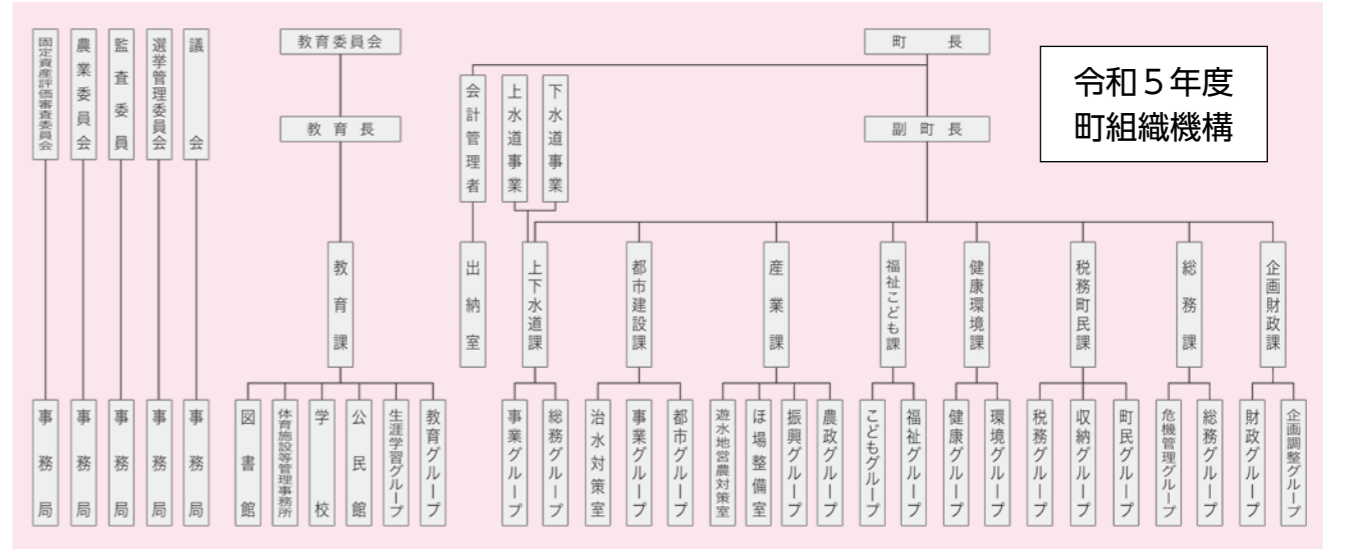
固定資産評価審査委員会
農業委員会
監査委員
選挙管理委員会
議会

事務局
事務局
事務局
事務局
事務局

教育委員会
教育長
教育課
図書館
体育施設等管理事務所
学校
公民館
生涯学習グループ
教育グループ

町長
副町長
令和５年度
町組織機構

会計管理者
出納室
上水道事業
下水道事業
上下水道課
事業グループ
総務グループ
都市建設課
治水対策室
事業グループ
都市グループ
産業課
遊水地営農対策室
ほ場整備室
振興グループ
農政グループ
福祉こども課
こどもグループ
福祉グループ
健康環境課
健康グループ
環境グループ
税務町民課
税務グループ
収納グループ
町民グループ
総務課
危機管理グループ
総務グループ
企画財政課
財政グループ
企画調整グループ